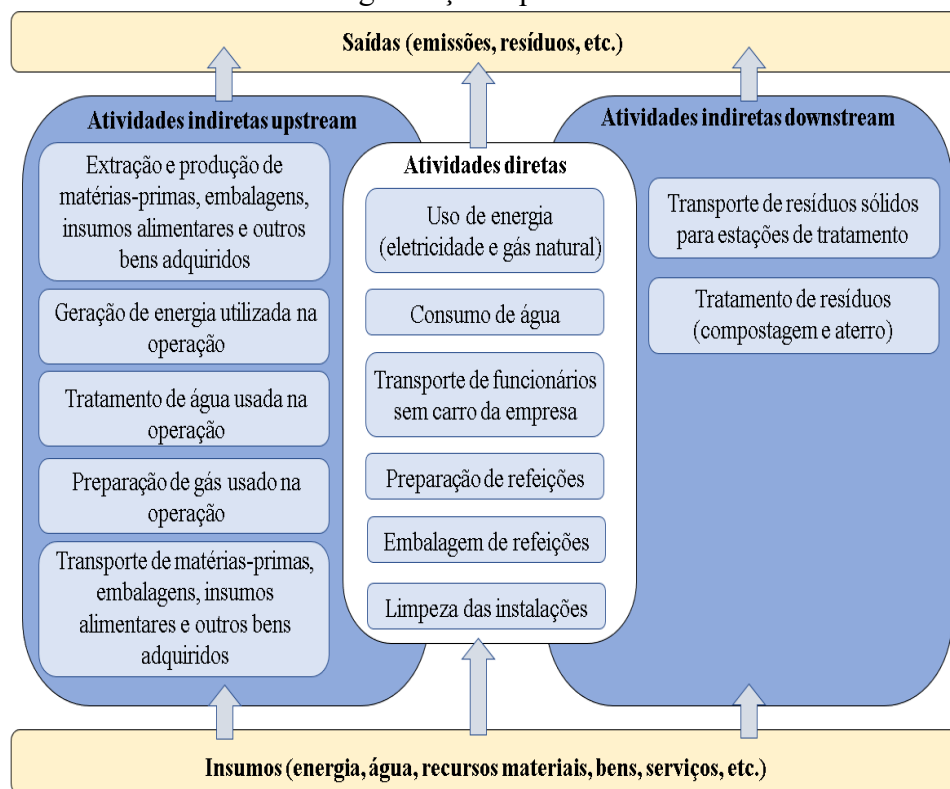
Saídas (emissões, resíduos, etc.)

Atividades indiretas upstream

Extração e produção de matérias-primas, embalagens, insumos alimentares e outros bens adquiridos

Geração de energia utilizada na operação

Tratamento de água usada na operação

Preparação de gás usado na operação

Transporte de matérias-primas, embalagens, insumos alimentares e outros bens adquiridos

Atividades diretas

Uso de energia (eletricidade e gás natural)

Consumo de água

Transporte de funcionários sem carro da empresa

Preparação de refeições

Embalagem de refeições

Limpeza das instalações

Atividades indiretas downstream

Transporte de resíduos sólidos para estações de tratamento

Tratamento de resíduos (compostagem e aterro)

Insumos (energia, água, recursos materiais, bens, serviços, etc.)